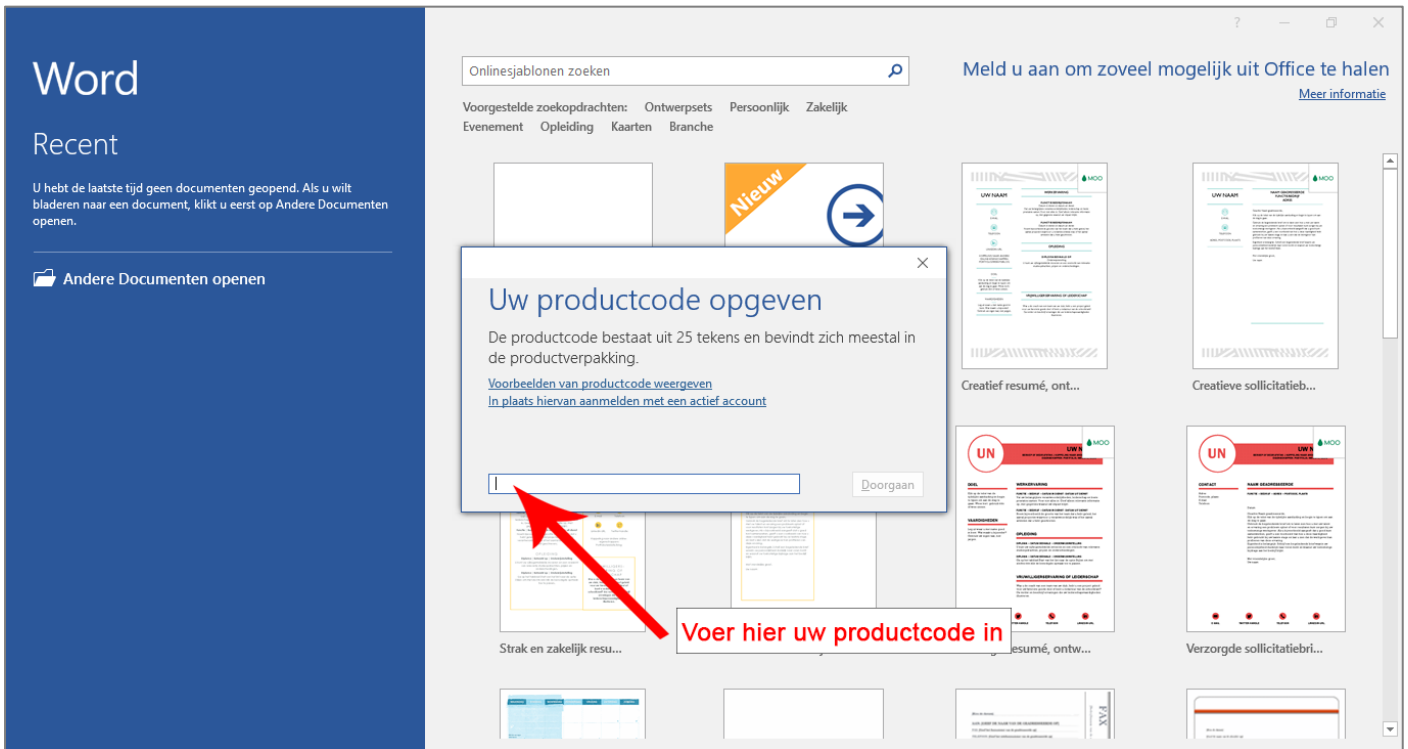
Word

Recent

U hebt de laatste tijd geen documenten geopend. Als u wilt bladeren naar een document, klikt u eerst op Andere Documenten openen.

Andere Documenten openen

?

Onlinesjablonen zoeken

Voorgestelde zoekopdrachten: Ontwerpsets Persoonlijk Zakelijk Evenement Opleiding Kaarten Branche

Meld u aan om zoveel mogelijk uit Office te halen

Meer informatie

Nieuw

UW NAAM

UW NAAM

Creatief resumé, ont...

Creatieve sollicitatieb...

UN

UN

Uw productcode opgeven

De productcode bestaat uit 25 tekens en bevindt zich meestal in de productverpakking.

Voorbeelden van productcode weergeven

In plaats hiervan aanmelden met een actief account

Doorgaan

Voer hier uw productcode in

Strak en zakelijk resu...

resumé, ontw...

Verzorgde sollicitatiebri...